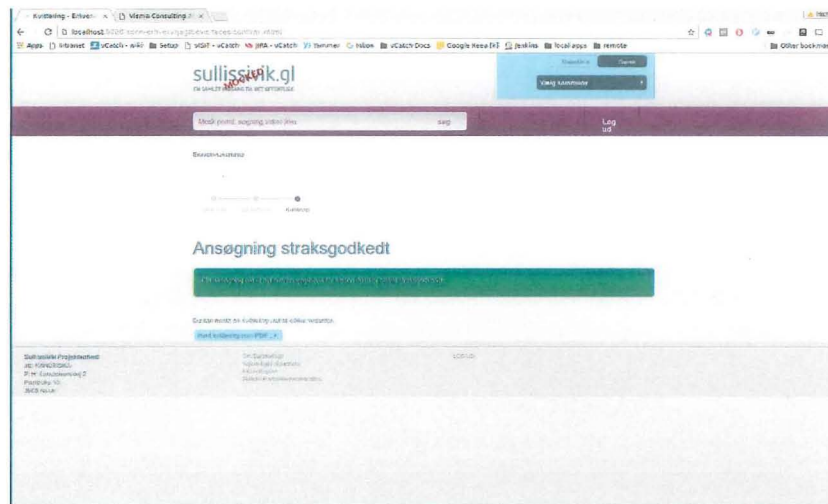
Kvittering - Erhverv ×
Visma Consulting ×

localhost

Apps
Intranet
vCatch - wiki
Setup
VISIT - vCatch
JIRA - vCatch
Timer
Inbox
vCatch Docs
Google Keep
Jenkins
local apps
remote
Other bookmarks

sullissivik.gl
MOCK

Vælg kommune

Søg
Log ud

Ansøgning straksgodkendt

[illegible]

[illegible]

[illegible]

Sullissivik Projektsekretariat
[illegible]

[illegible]